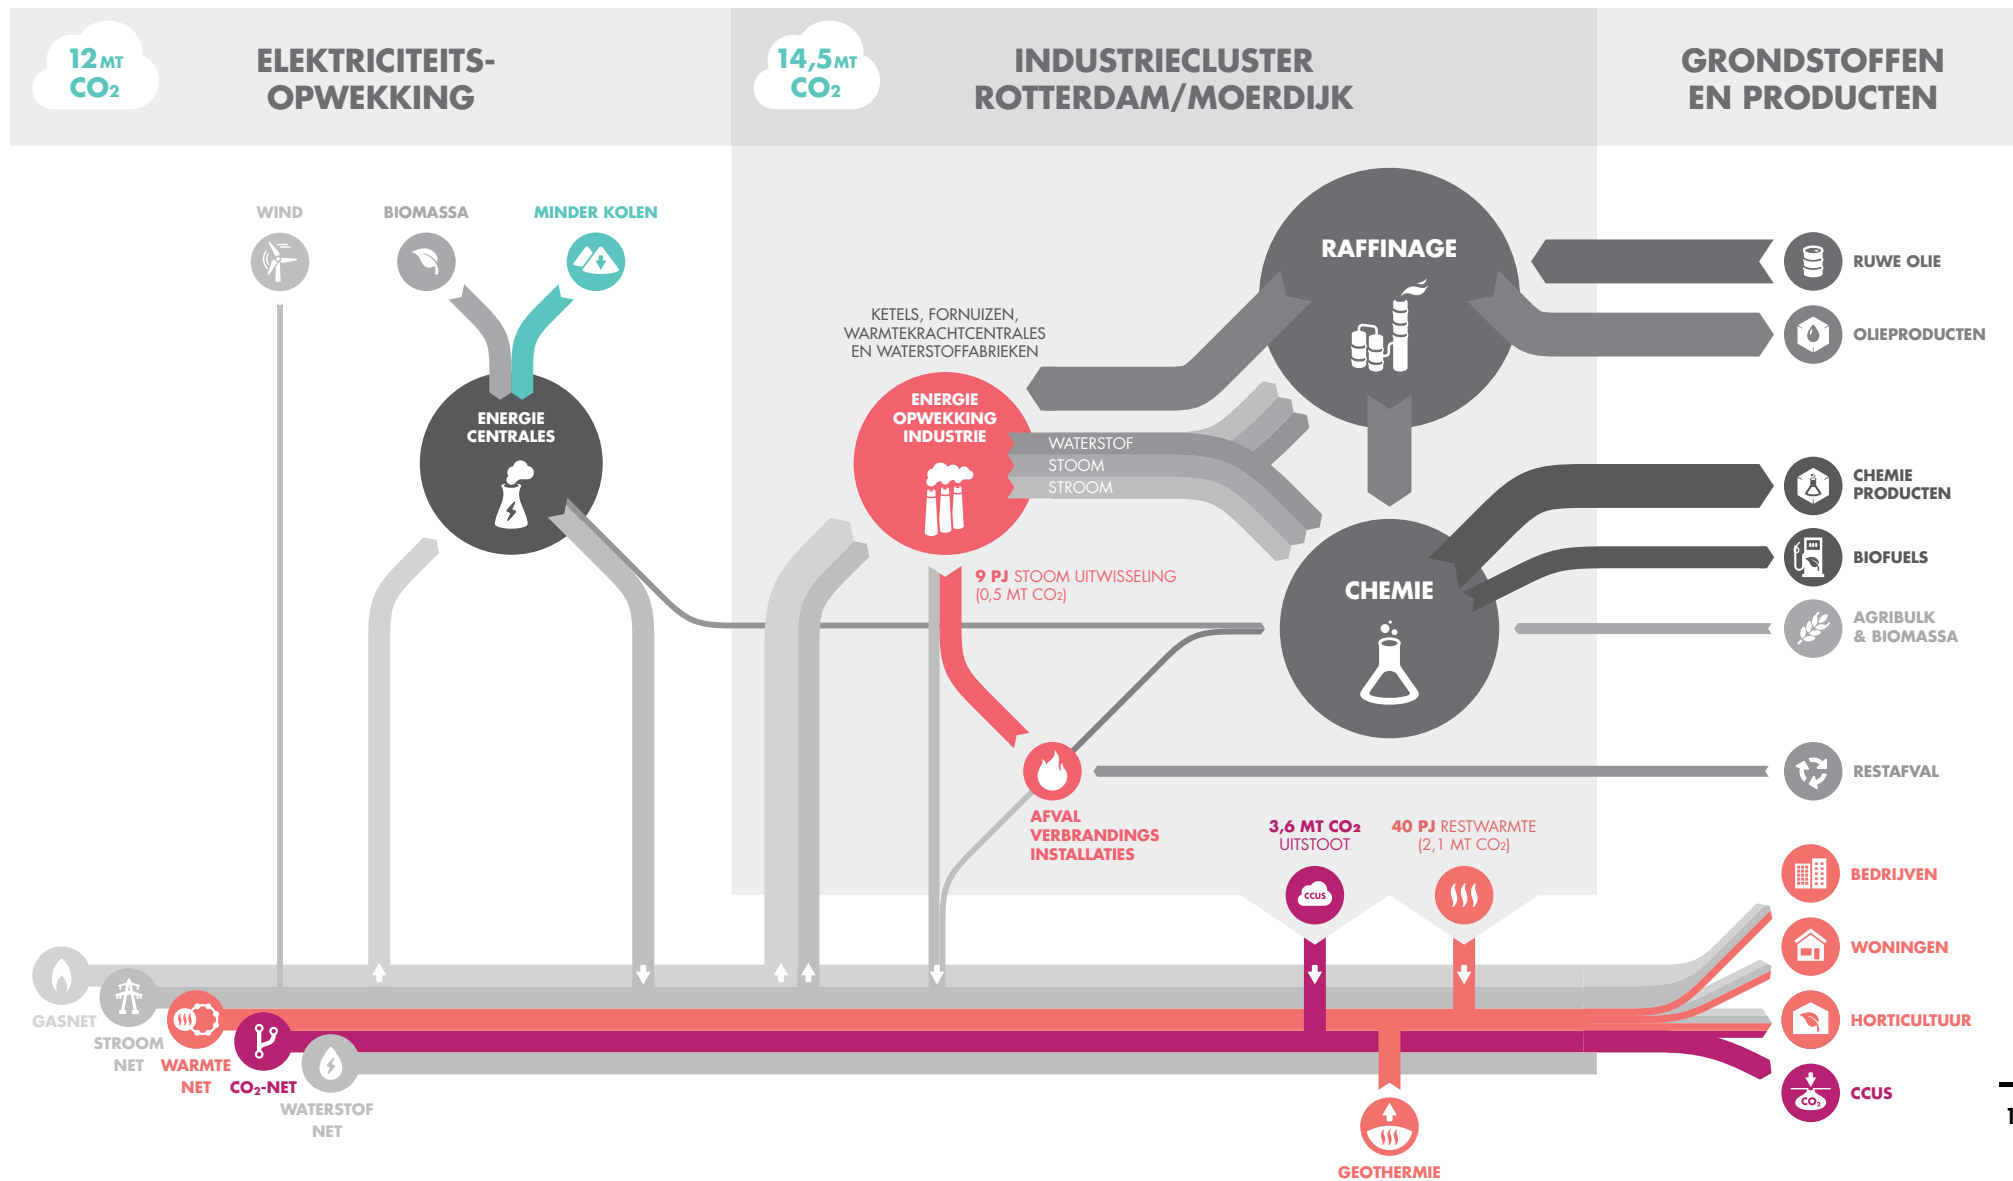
12 MT $CO_2$

ELEKTRICITEITS-OPWEKKING

14,5 MT $CO_2$

INDUSTRIECLUSTER ROTTERDAM/MOERDIJK

GRONDSTOFFEN EN PRODUCTEN

WIND

BIOMASSA

MINDER KOLEN

ENERGIE CENTRALES

KETELS, FORNUIZEN, WARMTEKRACHTCENTRALES EN WATERSTOFFABRIEKEN

ENERGIE OPWEKKING INDUSTRIE

WATERSTOF

STOOM

STROOM

RAFFINAGE

RUWE OLIE

OLIEPRODUCTEN

CHEMIE PRODUCTEN

BIOFUELS

CHEMIE

AGRIBULK & BIOMASSA

9 PJ STOOM UITWISSELING (0,5 MT $CO_2$)

RESTAFVAL

AFVAL VERBRANDINGS INSTALLATIES

3,6 MT $CO_2$ UITSTOOT

CCUS

40 PJ RESTWARMTE (2,1 MT $CO_2$)

BEDRIJVEN

WONINGEN

HORTICULTUUR

CCUS

$CO_2$

GASNET

STROOM NET

WARMTE NET

$CO_2$-NET

WATERSTOF NET

GEOTHERMIE

1